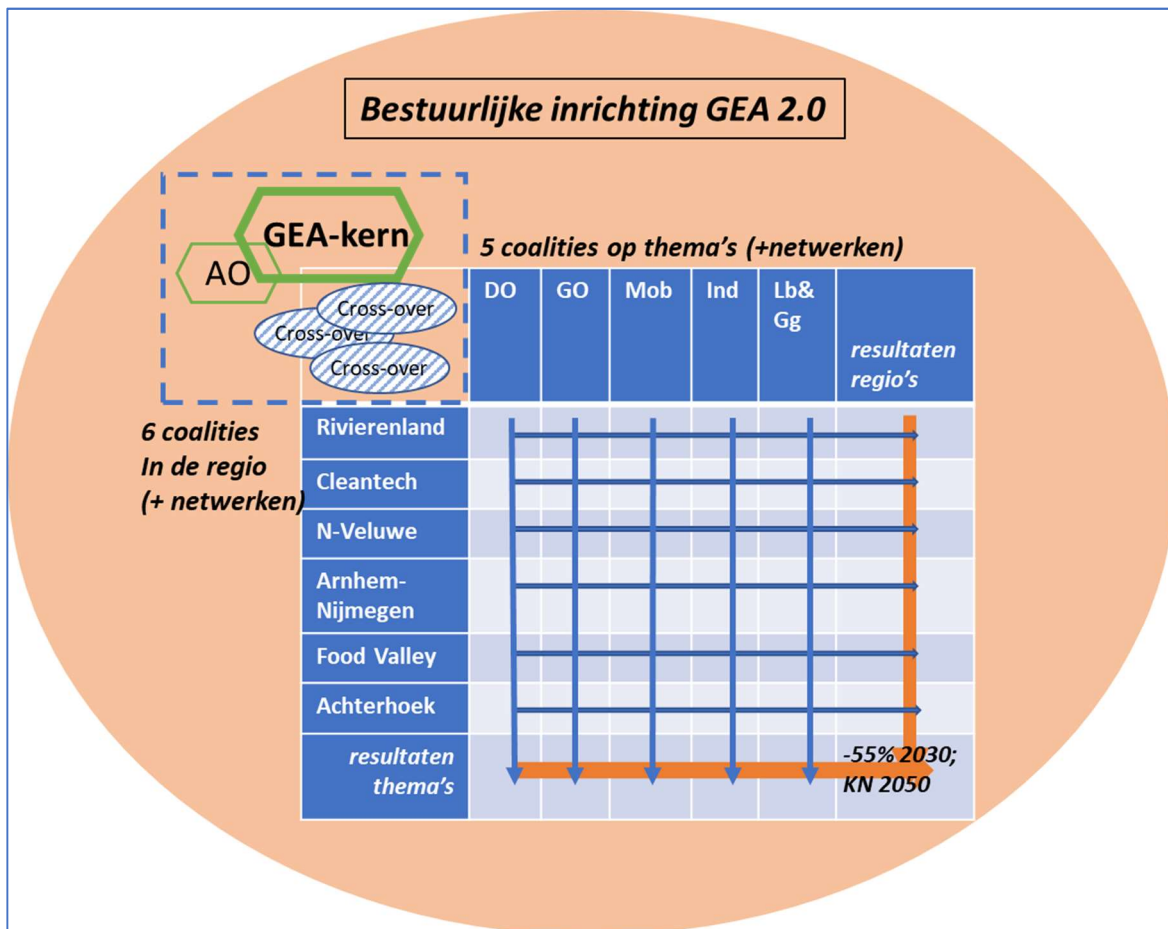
Bestuurlijke inrichting GEA 2.0

GEA-kern

AO

Cross-over

Cross-over

Cross-over

5 coalities op thema's (+netwerken)

6 coalities In de regio (+ netwerken)

| | DO | GO | Mob | Ind | Lb& Gg | resultaten regio's |
|---|---|---|---|---|---|---|
| Rivierenland | | | | | | |
| Cleantech | | | | | | |
| N-Veluwe | | | | | | |
| Arnhem-Nijmegen | | | | | | |
| Food Valley | | | | | | |
| Achterhoek | | | | | | |
| resultaten thema's | | | | | | -55% 2030; KN 2050 |